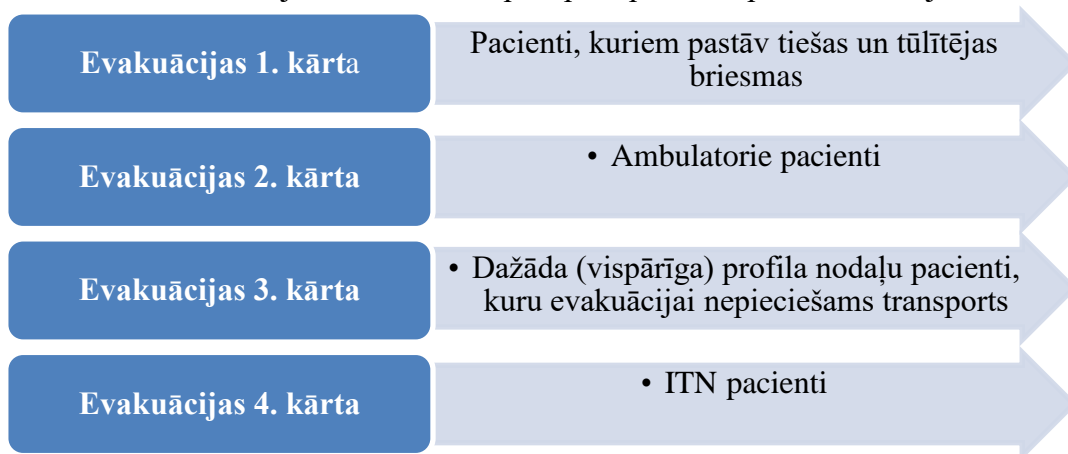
Evakuācijas 1. kārta

Pacienti, kuriem pastāv tiešas un tūlītējas briesmas

Evakuācijas 2. kārta

• Ambulatorie pacienti

Evakuācijas 3. kārta

• Dažāda (vispārīga) profila nodaļu pacienti, kuru evakuācijai nepieciešams transports

Evakuācijas 4. kārta

• ITN pacienti